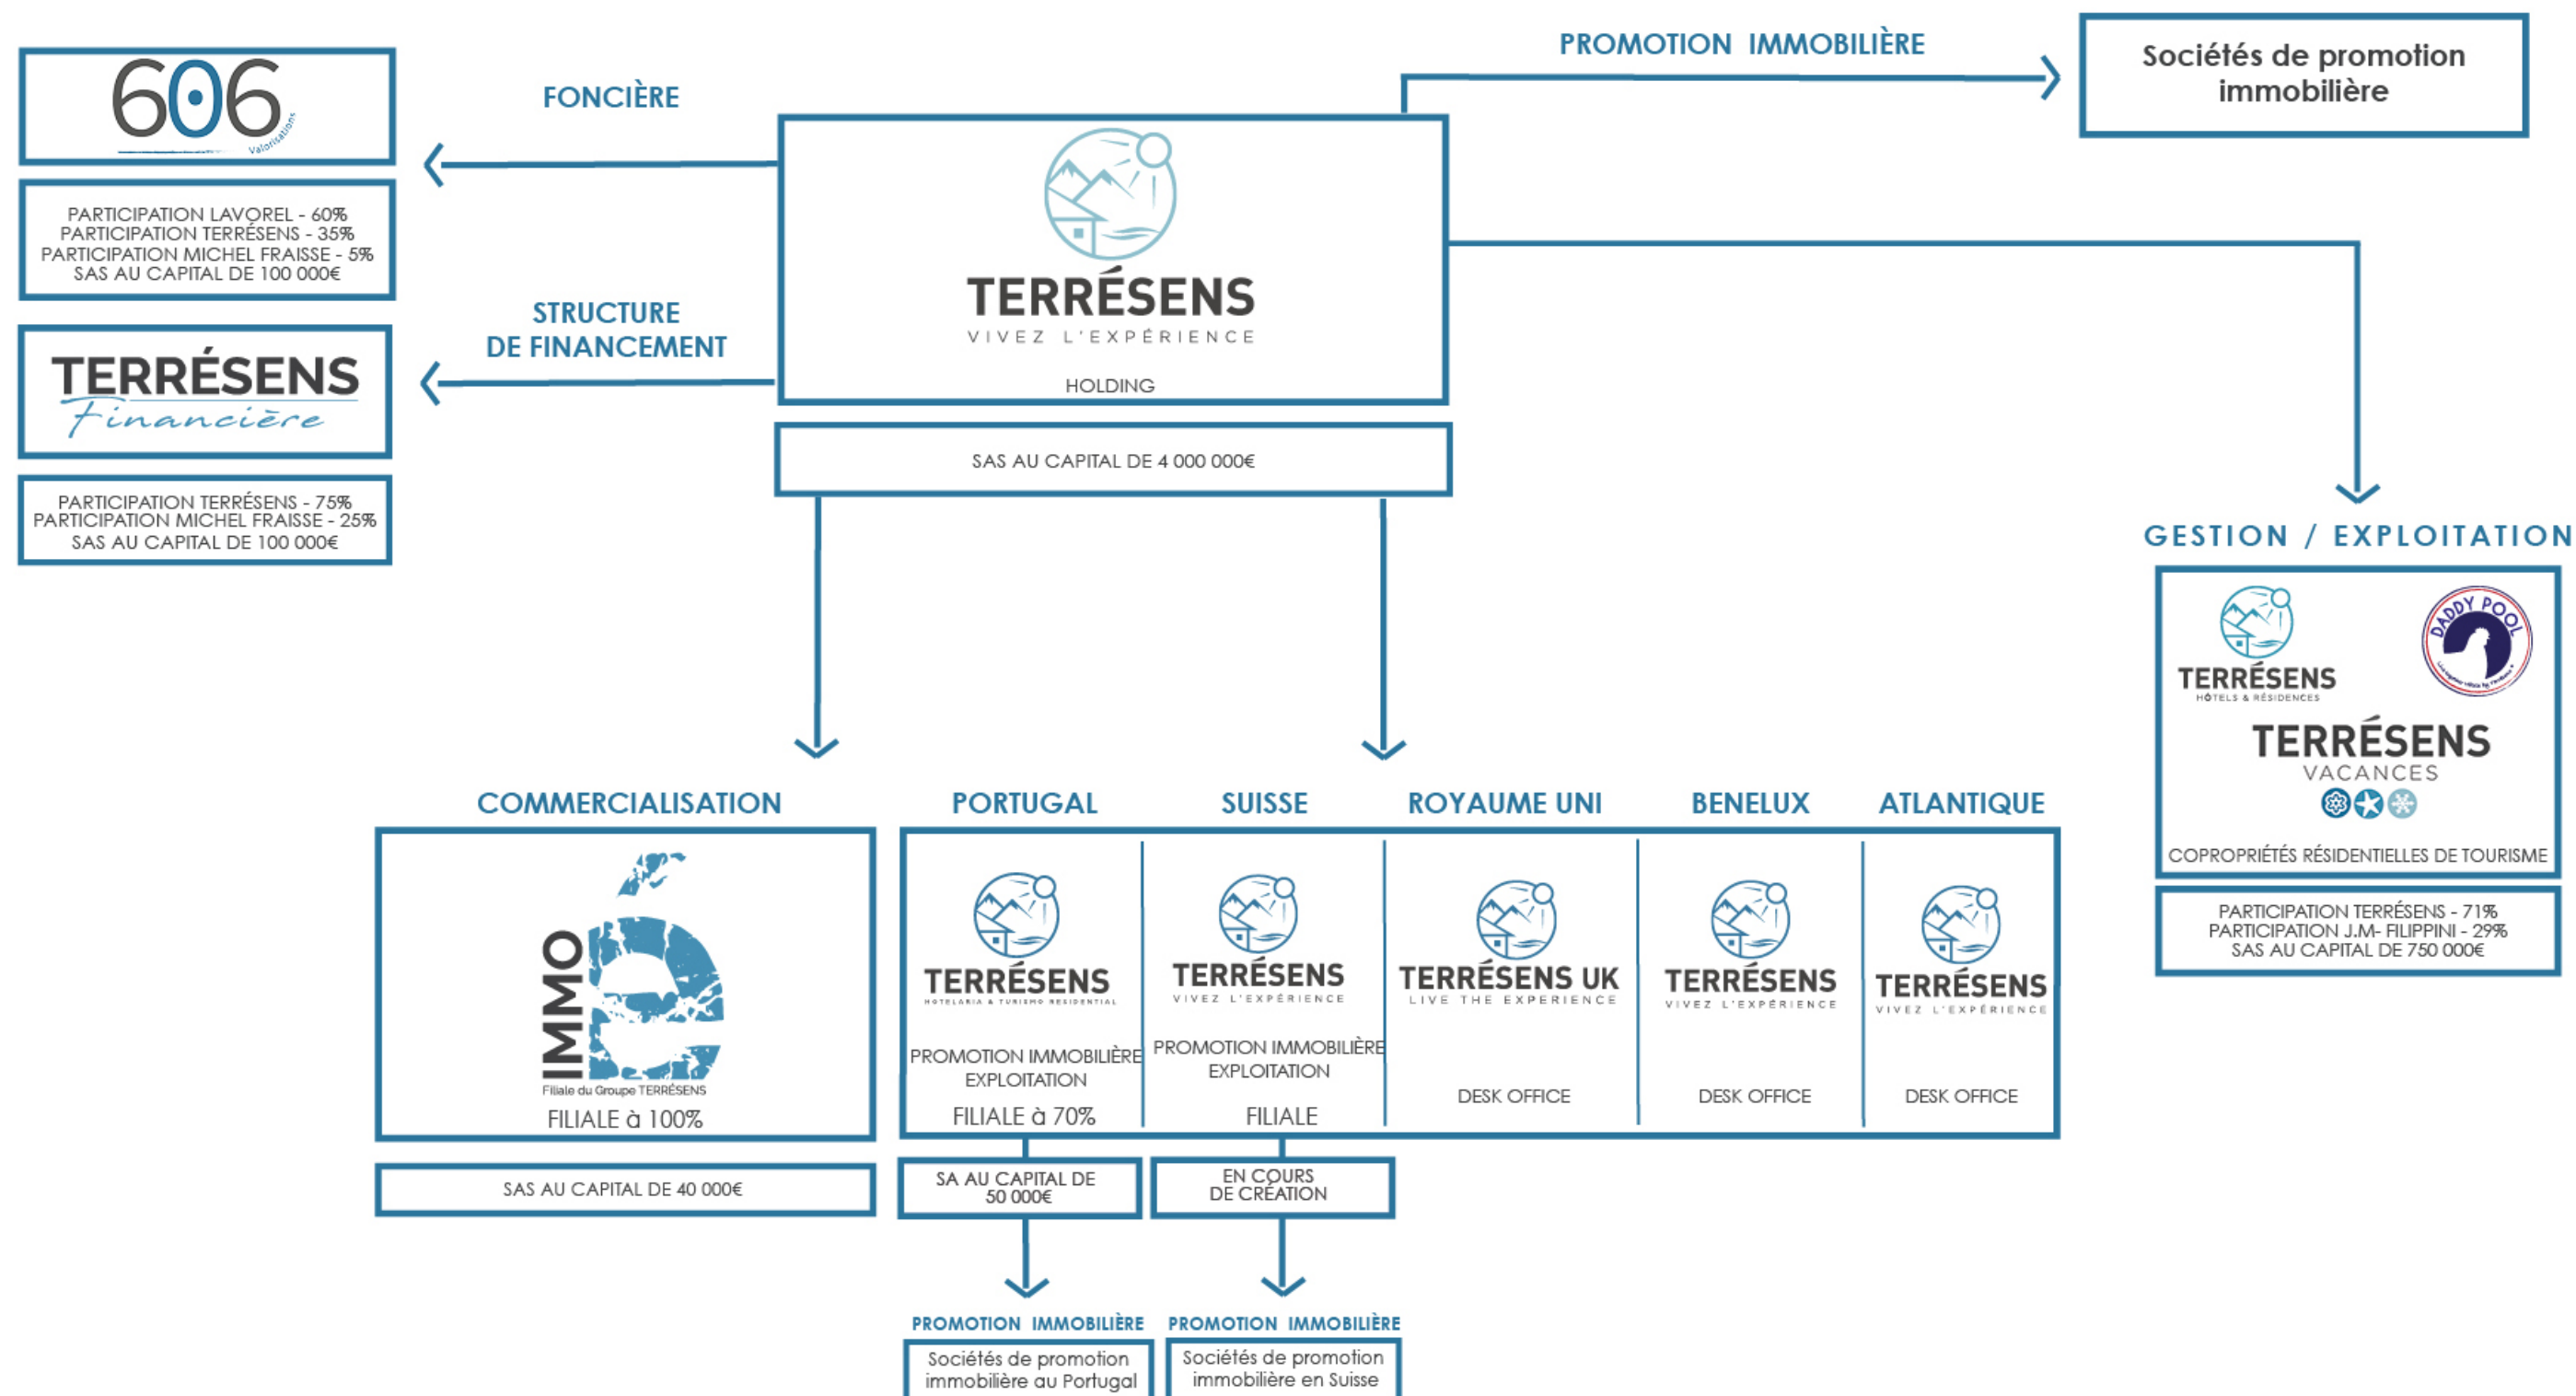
606
Valorisations

FONCIÈRE

PARTICIPATION LAVOREL - 60%
PARTICIPATION TERRÉSENS - 35%
PARTICIPATION MICHEL FRAISSE - 5%
SAS AU CAPITAL DE 100 000€

STRUCTURE DE FINANCEMENT

TERRÉSENS Financière

PARTICIPATION TERRÉSENS - 75%
PARTICIPATION MICHEL FRAISSE - 25%
SAS AU CAPITAL DE 100 000€

PROMOTION IMMOBILIÈRE

Sociétés de promotion immobilière

TERRÉSENS
VIVEZ L'EXPÉRIENCE
HOLDING

SAS AU CAPITAL DE 4 000 000€

GESTION / EXPLOITATION

TERRÉSENS
HÔTELS & RÉSIDENCES

DADDY POOL

TERRÉSENS
VACANCES

COPROPRIÉTÉS RÉSIDENTIELLES DE TOURISME

PARTICIPATION TERRÉSENS - 71%
PARTICIPATION J.M- FILIPPINI - 29%
SAS AU CAPITAL DE 750 000€

COMMERCIALISATION

IMMO é
Filiale du Groupe TERRÉSENS
FILIALE à 100%

SAS AU CAPITAL DE 40 000€

PORTUGAL

TERRÉSENS
HOTELARIA & TURISMO RESIDENTIAL
PROMOTION IMMOBILIÈRE
EXPLOITATION
FILIALE à 70%

SA AU CAPITAL DE 50 000€

PROMOTION IMMOBILIÈRE

Sociétés de promotion immobilière au Portugal

SUISSE

TERRÉSENS
VIVEZ L'EXPÉRIENCE
PROMOTION IMMOBILIÈRE
EXPLOITATION
FILIALE

EN COURS DE CRÉATION

PROMOTION IMMOBILIÈRE

Sociétés de promotion immobilière en Suisse

ROYAUME UNI

TERRÉSENS UK
LIVE THE EXPERIENCE
DESK OFFICE

BENELUX

TERRÉSENS
VIVEZ L'EXPÉRIENCE
DESK OFFICE

ATLANTIQUE

TERRÉSENS
VIVEZ L'EXPÉRIENCE
DESK OFFICE